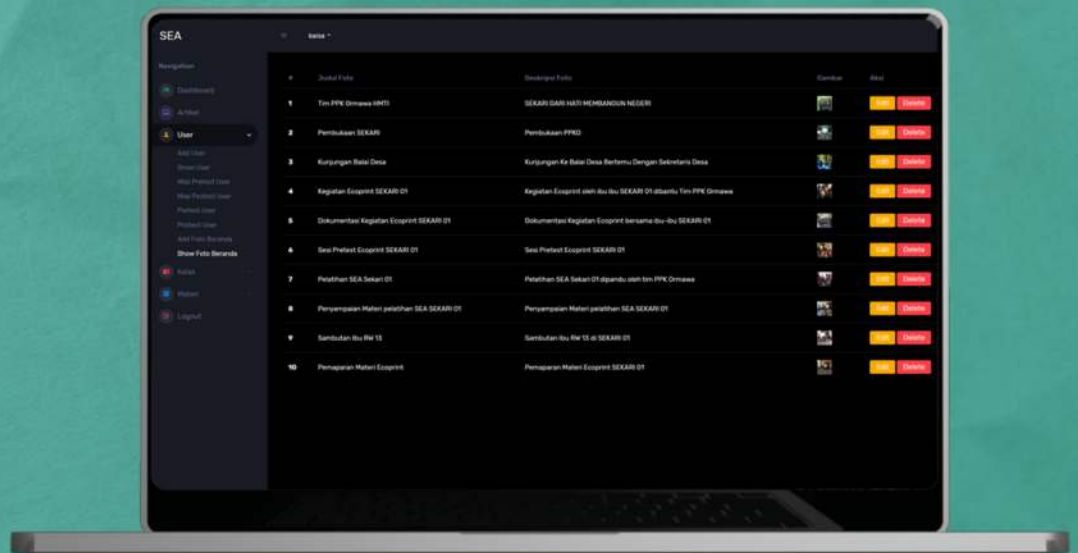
SEA

kena

Navigation

Dashboard

Artikel

User

Add User

Show User

Mid Pretest User

Mid Posttest User

Pretest User

Posttest User

Add Foto Beranda

Show Foto Beranda

Kelas

Materi

Logout

| # | Judul Foto | Deskripsi Foto | Gambar | Aksi |
|---|---|---|---|---|
| 1 | Tim PPK Ormawa HMTI | SEKARI DARI HATI MEMBANGUN NEGERI | | Edit Delete |
| 2 | Pembukaan SEKARI | Pembukaan PPKO | | Edit Delete |
| 3 | Kunjungan Balai Desa | Kunjungan Ke Balai Desa Bertemu Dengan Sekretaris Desa | | Edit Delete |
| 4 | Kegiatan Ecoprint SEKARI 01 | Kegiatan Ecoprint oleh ibu ibu SEKARI 01 dibantu Tim PPK Ormawa | | Edit Delete |
| 5 | Dokumentasi Kegiatan Ecoprint SEKARI 01 | Dokumentasi Kegiatan Ecoprint bersama ibu-ibu SEKARI 01 | | Edit Delete |
| 6 | Sesi Pretest Ecoprint SEKARI 01 | Sesi Pretest Ecoprint SEKARI 01 | | Edit Delete |
| 7 | Pelatihan SEA Sekari 01 | Pelatihan SEA Sekari 01 dipandu oleh tim PPK Ormawa | | Edit Delete |
| 8 | Penyampaian Materi pelatihan SEA SEKARI 01 | Penyampaian Materi pelatihan SEA SEKARI 01 | | Edit Delete |
| 9 | Sambutan Ibu RW 13 | Sambutan Ibu RW 13 di SEKARI 01 | | Edit Delete |
| 10 | Pemaparan Materi Ecoprint | Pemaparan Materi Ecoprint SEKARI 01 | | Edit Delete |